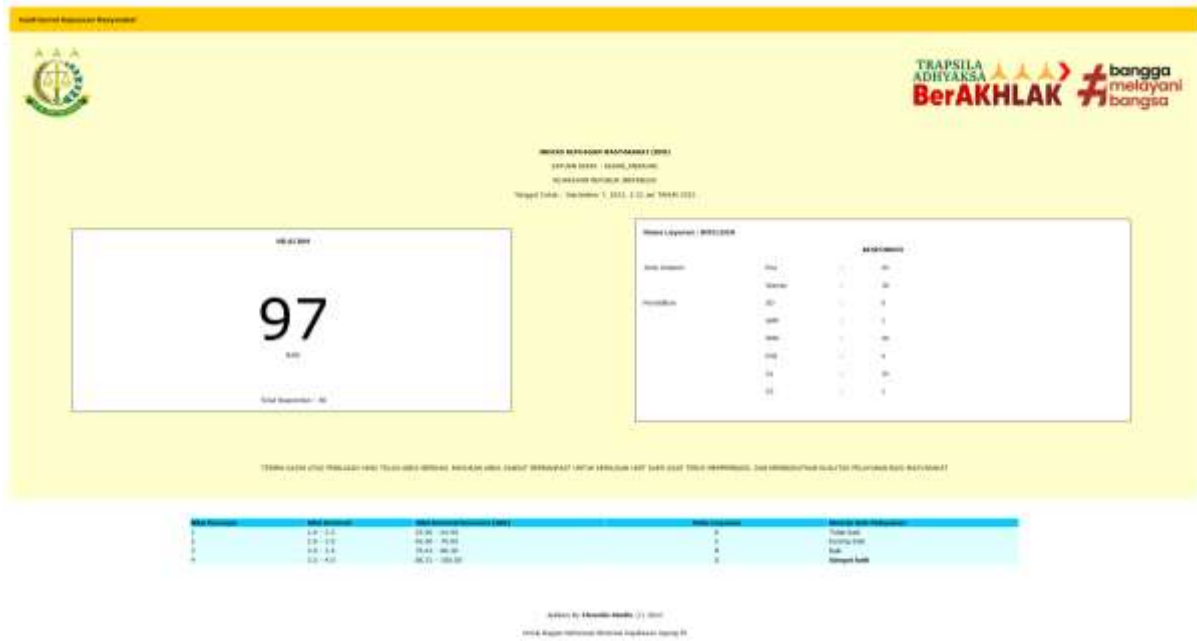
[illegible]

TRAPSILA ADHYAKSA

BerAKHLAK

bangga melayani bangsa

INDEKS KEPUASAN MASYARAKAT (IKM)

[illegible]

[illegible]

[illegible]

NILAI IKM

97

Baik

Total Responden : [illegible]

Nama Layanan : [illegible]

RESPONDEN

| | | | |
|---|---|---|---|
| Jenis Kelamin | Pria | : | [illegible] |
| | Wanita | : | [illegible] |
| Pendidikan | SD | : | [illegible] |
| | SMP | : | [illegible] |
| | SMA | : | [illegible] |
| | D3 | : | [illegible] |
| | S1 | : | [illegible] |
| | S2 | : | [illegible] |

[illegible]

| Nilai Persepsi | Nilai Interval | Nilai Interval Konversi (IKM) | Mutu Layanan | Kinerja Unit Pelayanan |
|---|---|---|---|---|
| 1 | 1,0 - 1,5 | 25,00 - 64,99 | D | Tidak baik |
| 2 | 1,6 - 2,5 | 65,00 - 76,60 | C | Kurang baik |
| 3 | 2,6 - 3,4 | 76,61 - 88,30 | B | Baik |
| 4 | 3,5 - 4,0 | 88,31 - 100,00 | A | Sangat baik |

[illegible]

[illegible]